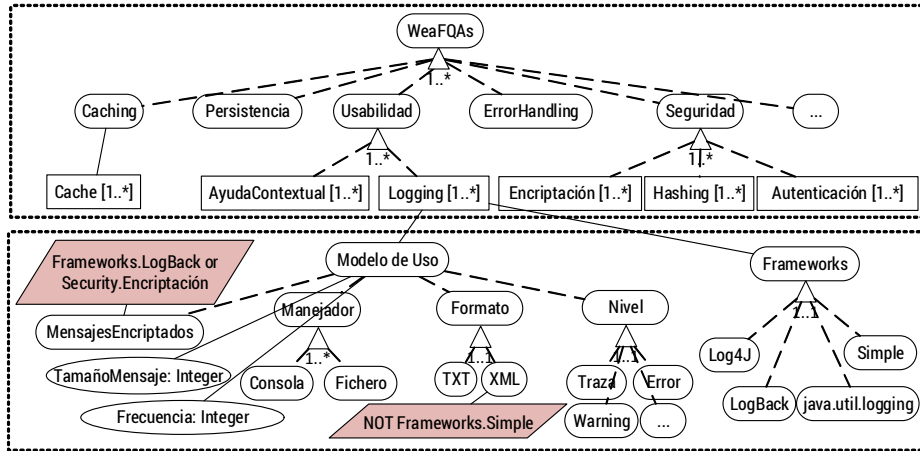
WeaFQAs

1..*

Caching

Persistencia

Usabilidad

ErrorHandling

Seguridad

...

Cache [1..*]

1..*

AyudaContextual [1..*]

Logging [1..*]

1..*

Encriptación [1..*]

Hashing [1..*]

Autenticación [1..*]

Frameworks.LogBack or Security.Encriptación

Modelo de Uso

Frameworks

MensajesEncriptados

Manejador

Formato

Nivel

1..*

1..1

1..1

1..1

TamañoMensaje: Integer

Consola

Fichero

TXT

XML

Traza

Error

Log4J

Simple

Frecuencia: Integer

NOT Frameworks.Simple

Warning

...

LogBack

java.util.logging